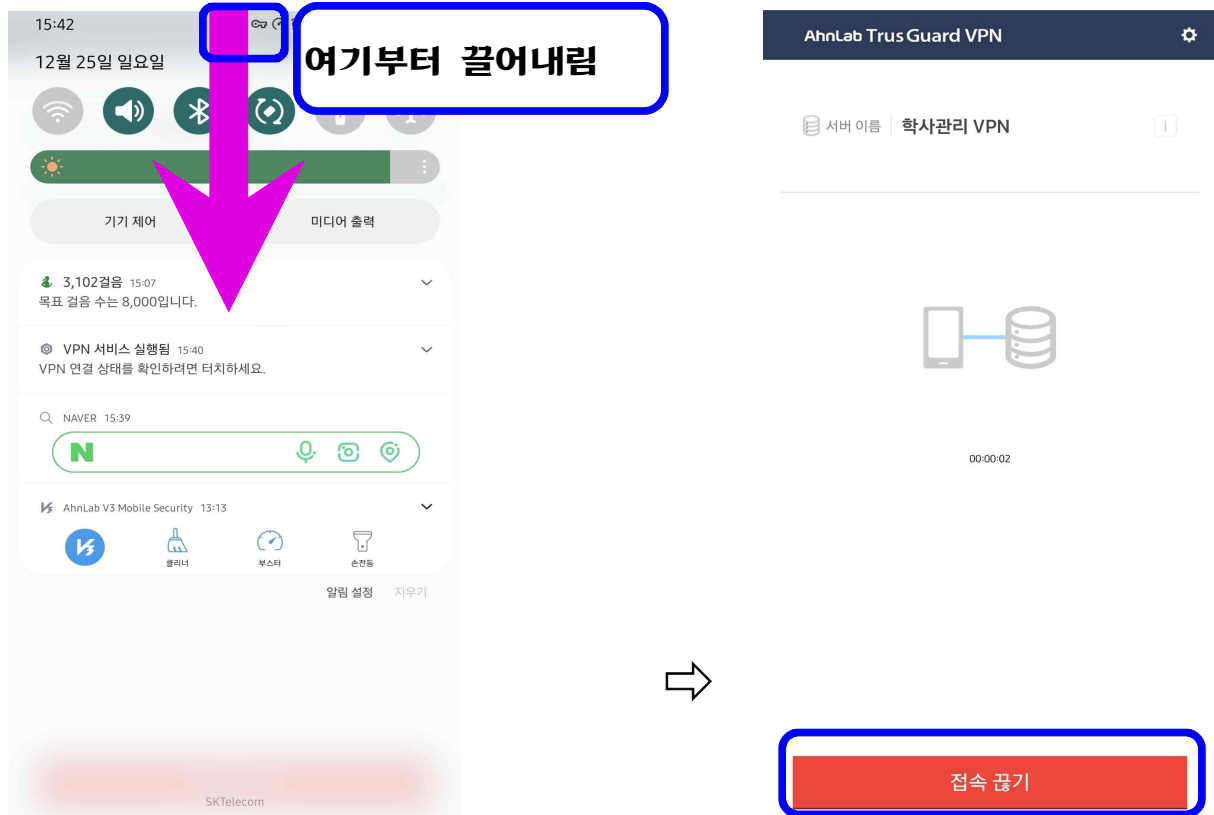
15:42

12월 25일 일요일

여기부터 끌어내림

기기 제어

미디어 출력

3,102걸음 15:07
목표 걸음 수는 8,000입니다.

VPN 서비스 실행됨 15:40
VPN 연결 상태를 확인하려면 터치하세요.

NAVER 15:39

N

AhnLab V3 Mobile Security 13:13

클리너

부스터

손전등

알림 설정 지우기

SKTelecom

AhnLab TrusGuard VPN

서버 이름 학사관리 VPN

00:00:02

접속 끊기